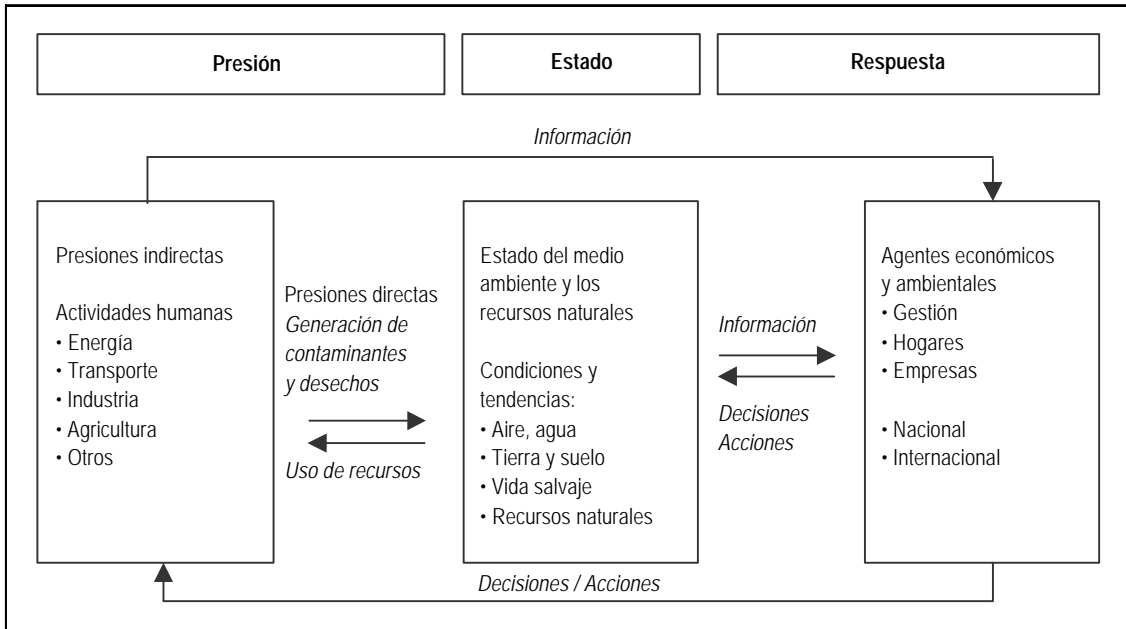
Presión

Estado

Respuesta

Información

Presiones indirectas

Actividades humanas
• Energía
• Transporte
• Industria
• Agricultura
• Otros

Presiones directas
Generación de contaminantes y desechos

Uso de recursos

Estado del medio ambiente y los recursos naturales

Condiciones y tendencias:
• Aire, agua
• Tierra y suelo
• Vida salvaje
• Recursos naturales

Información

Decisiones
Acciones

Agentes económicos y ambientales
• Gestión
• Hogares
• Empresas

• Nacional
• Internacional

Decisiones / Acciones